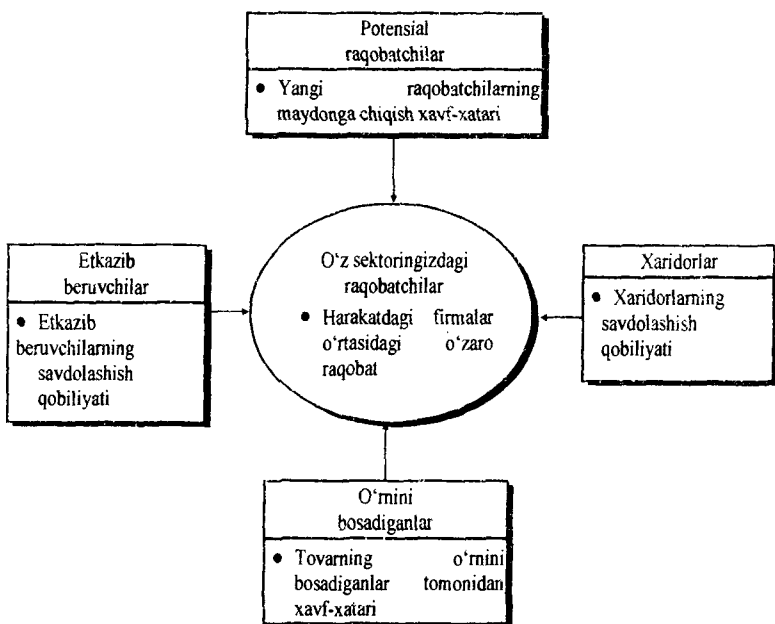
Potensial raqobatchilar

• Yangi raqobatchilarning maydonga chiqish xavf-xatari

Etkazib beruvchilar

• Etkazib beruvchilarning savdolashish qobiliyati

O'z sektoringizdagi raqobatchilar

• Harakatdagi firmalar o'rtasidagi o'zaro raqobat

Xaridorlar

• Xaridorlarning savdolashish qobiliyati

O'rnini bosadiganlar

• Tovarning o'rnini bosadiganlar tomonidan xavf-xatari